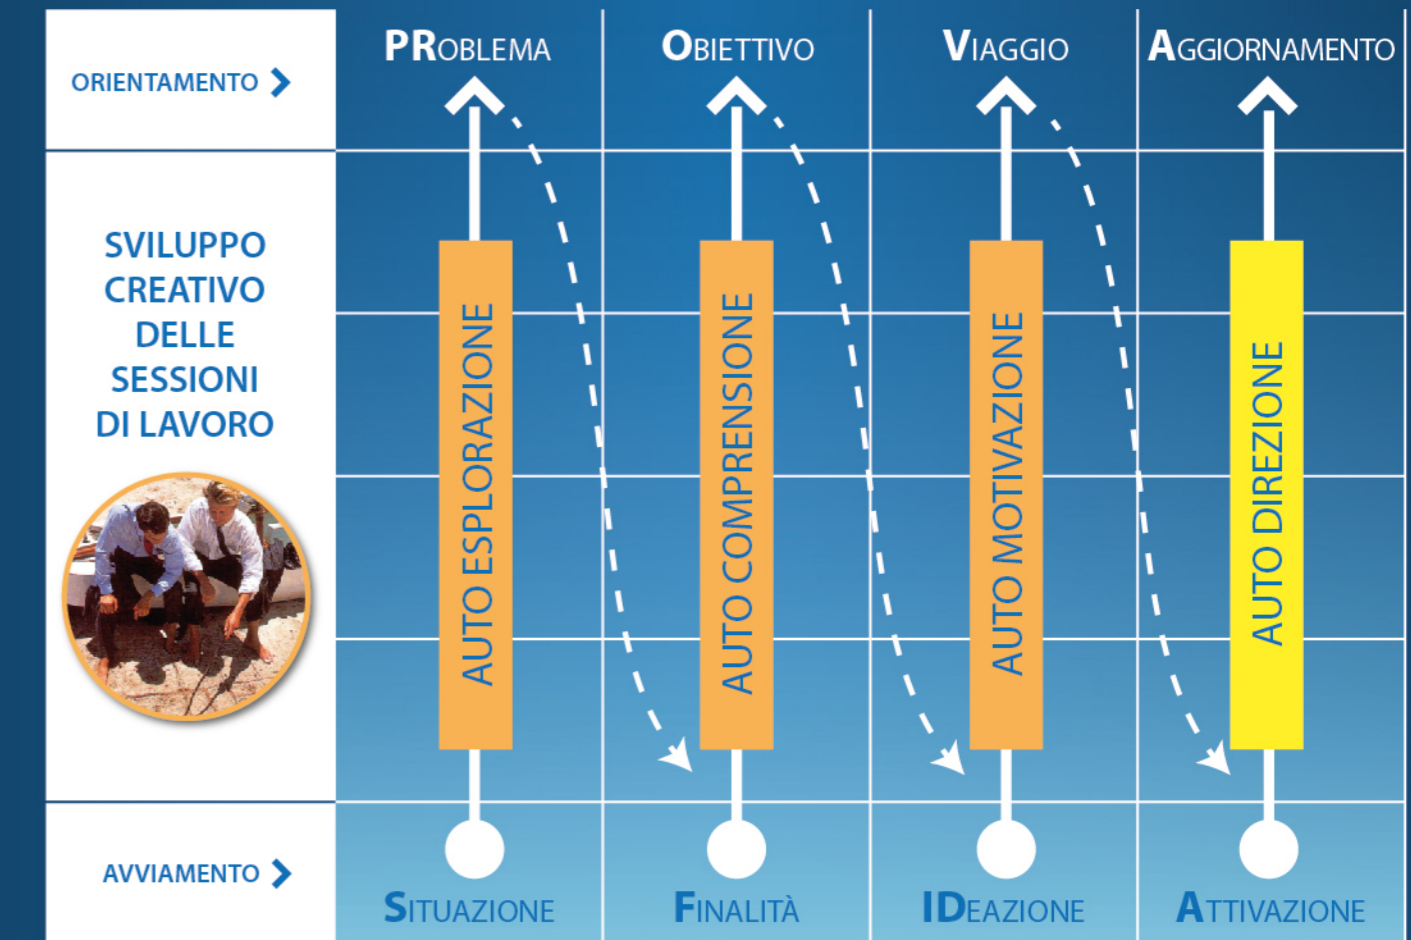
ORIENTAMENTO

PROBLEMA

OBIETTIVO

VIAGGIO

AGGIORNAMENTO

SVILUPPO CREATIVO DELLE SESSIONI DI LAVORO

AUTO ESPLORAZIONE

AUTO COMPRENSIONE

AUTO MOTIVAZIONE

AUTO DIREZIONE

AVVIAMENTO

SITUAZIONE

FINALITÀ

IDEAZIONE

ATTIVAZIONE